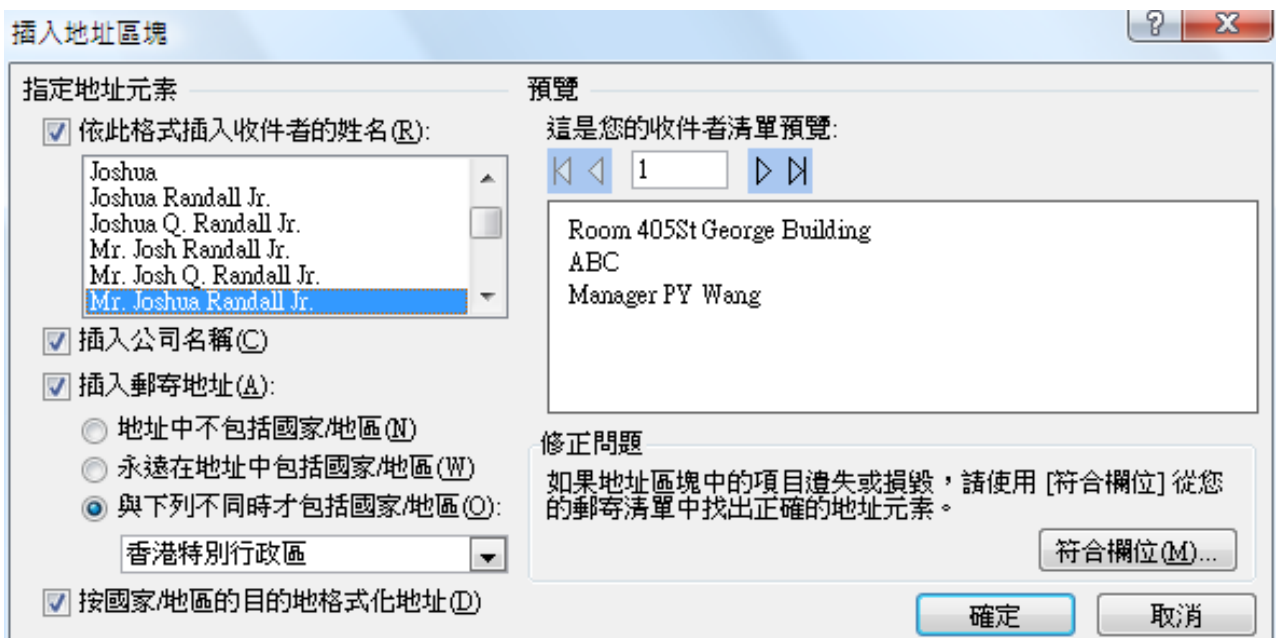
插入地址區塊

?

X

指定地址元素

依此格式插入收件者的姓名(R):

Joshua
Joshua Randall Jr.
Joshua Q. Randall Jr.
Mr. Josh Randall Jr.
Mr. Josh Q. Randall Jr.
Mr. Joshua Randall Jr.

插入公司名稱(C)

插入郵寄地址(A):

地址中不包括國家/地區(N)

永遠在地址中包括國家/地區(W)

與下列不同時才包括國家/地區(O):

香港特別行政區

按國家/地區的目的地格式化地址(D)

預覽

這是您的收件者清單預覽:

1

Room 405St George Building
ABC
Manager PY Wang

修正問題

如果地址區塊中的項目遺失或損毀，請使用 [符合欄位] 從您的郵寄清單中找出正確的地址元素。

符合欄位(M)...

確定

取消